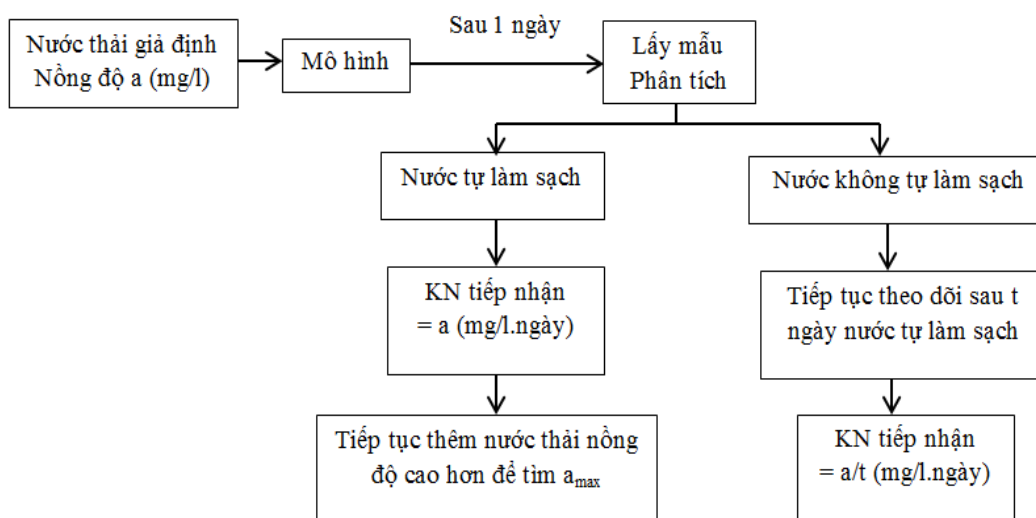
Nước thải giả định
Nồng độ a (mg/l)

Mô hình

Sau 1 ngày

Lấy mẫu
Phân tích

Nước tự làm sạch

Nước không tự làm sạch

KN tiếp nhận
= a (mg/l.ngày)

Tiếp tục theo dõi sau t ngày nước tự làm sạch

Tiếp tục thêm nước thải nồng độ cao hơn để tìm $a_{max}$

KN tiếp nhận
= a/t (mg/l.ngày)